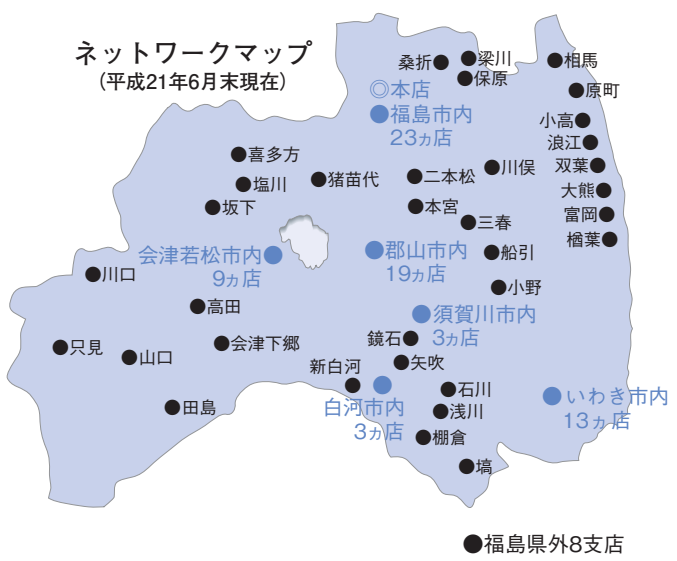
ネットワークマップ
（平成21年6月末現在）

桑折
梁川
保原
相馬
原町
◎本店
福島市内
23ヵ店
小高
浪江
双葉
大熊
富岡
楢葉
喜多方
塩川
坂下
猪苗代
二本松
川俣
本宮
三春
会津若松市内
9ヵ店
郡山市内
19ヵ店
船引
川口
小野
高田
須賀川市内
3ヵ店
鏡石
只見
山口
会津下郷
新白河
矢吹
白河市内
3ヵ店
石川
浅川
田島
棚倉
いわき市内
13ヵ店
塙

福島県外8支店